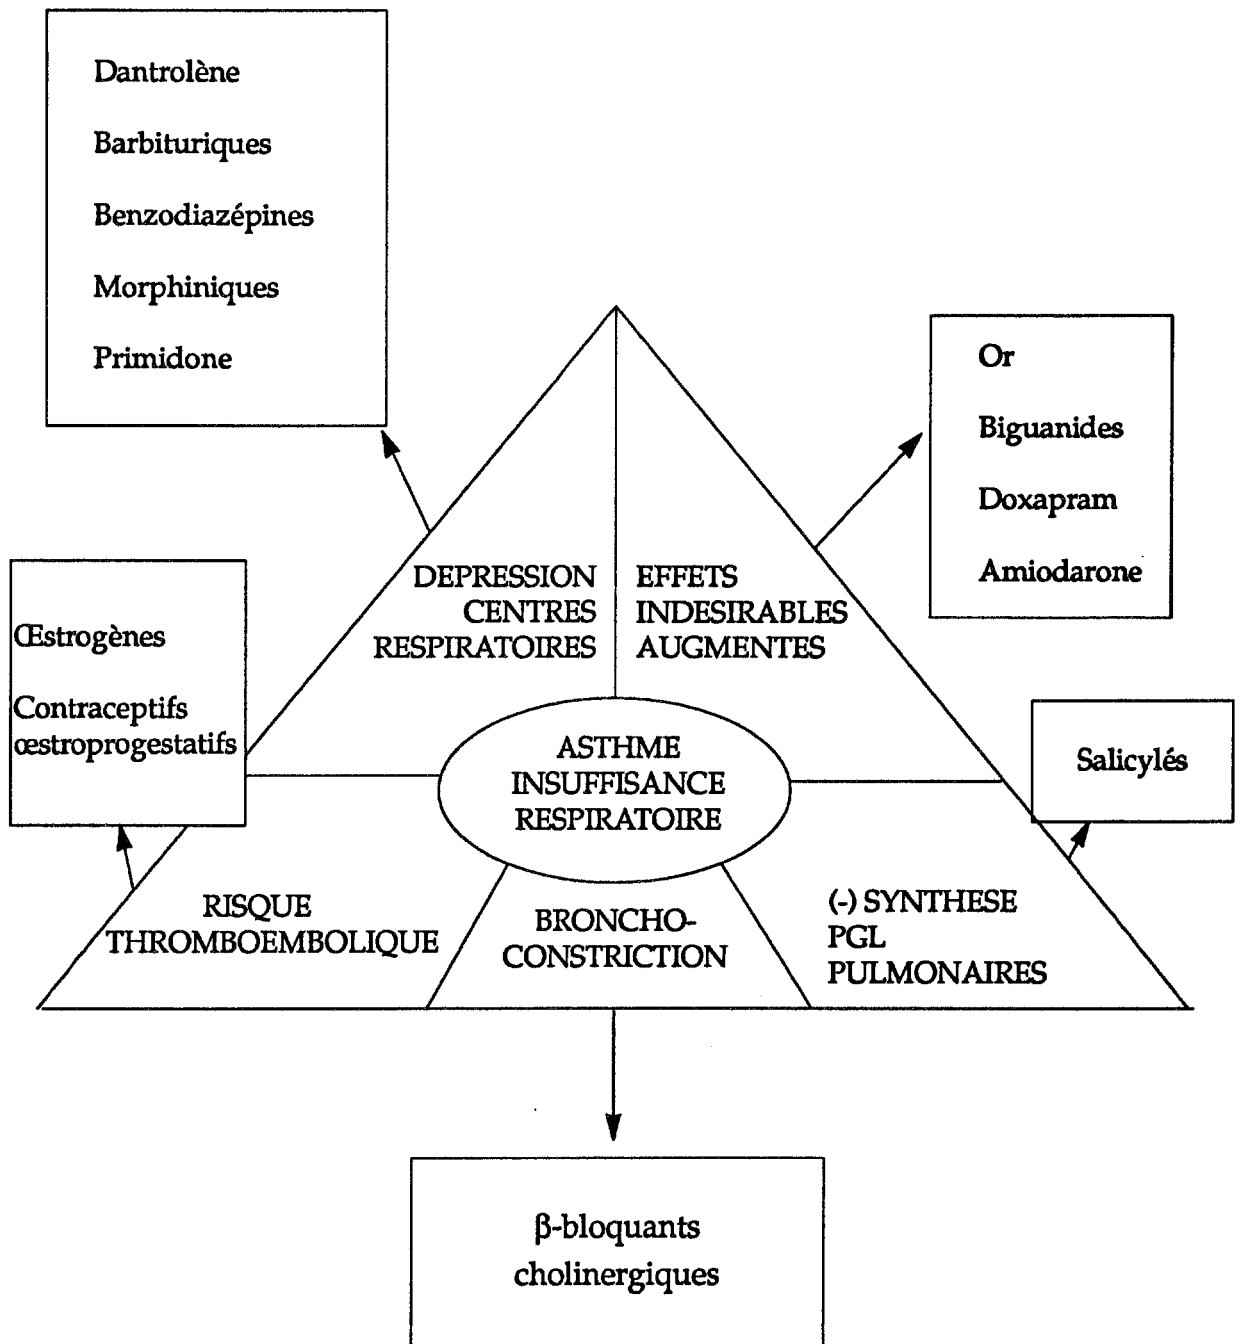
Dantrolène

Barbituriques

Benzodiazépines

Morphiniques

Primidone

Or

Biguanides

Doxapram

Amiodarone

Œstrogènes

Contraceptifs œstroprogestatifs

DEPRESSION CENTRES RESPIRATOIRES

EFFETS INDESIRABLES AUGMENTES

ASTHME INSUFFISANCE RESPIRATOIRE

Salicylés

RISQUE THROMBOEMBOLIQUE

BRONCHO-CONSTRICTION

(-) SYNTHESE PGL PULMONAIRES

β-bloquants cholinergiques